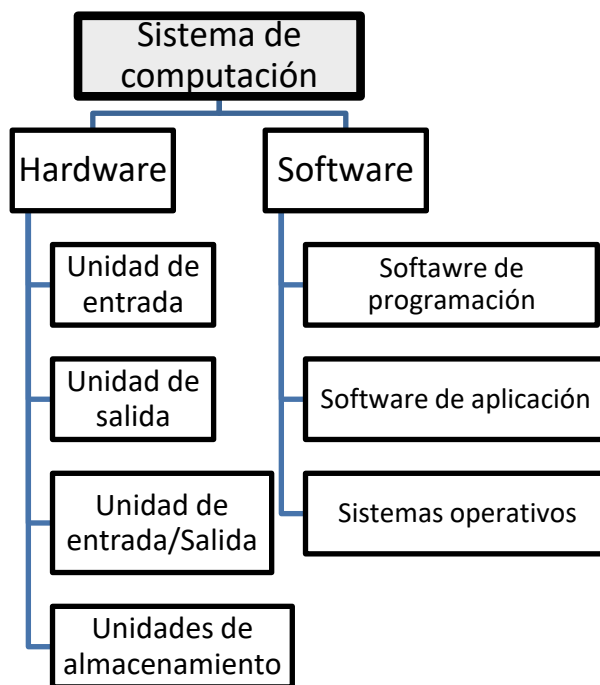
Sistema de computación

Hardware

Unidad de entrada

Unidad de salida

Unidad de entrada/Salida

Unidades de almacenamiento

Software

Softawre de programación

Software de aplicación

Sistemas operativos